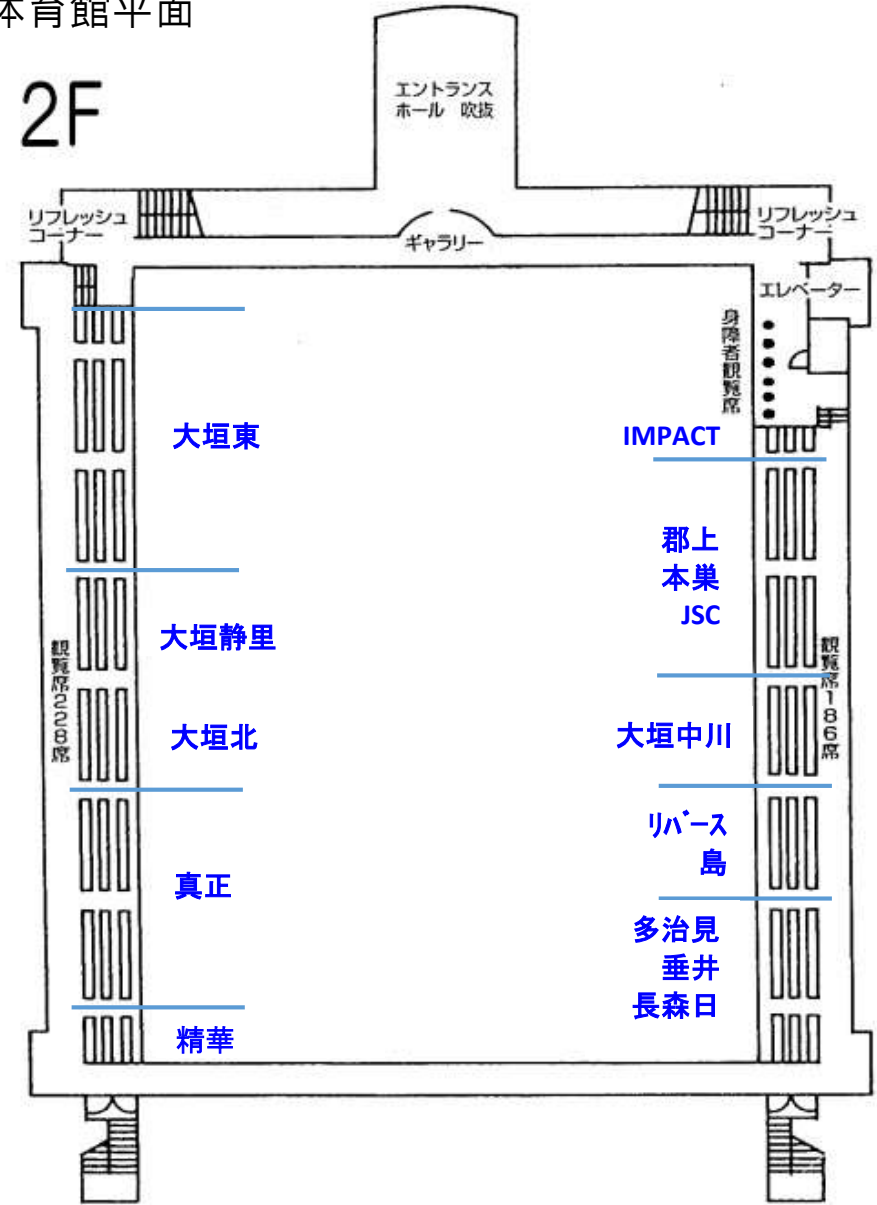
体育館平面

2F

エントランス
ホール 吹抜

リフレッシュ
コーナー

ギャラリー

リフレッシュ
コーナー

エレベーター

身障者観覧席

大垣東

IMPACT

郡上
本巣
JSC

大垣静里

観覧席228席

観覧席186席

大垣北

大垣中川

リバース
島

真正

多治見
垂井
長森日

精華